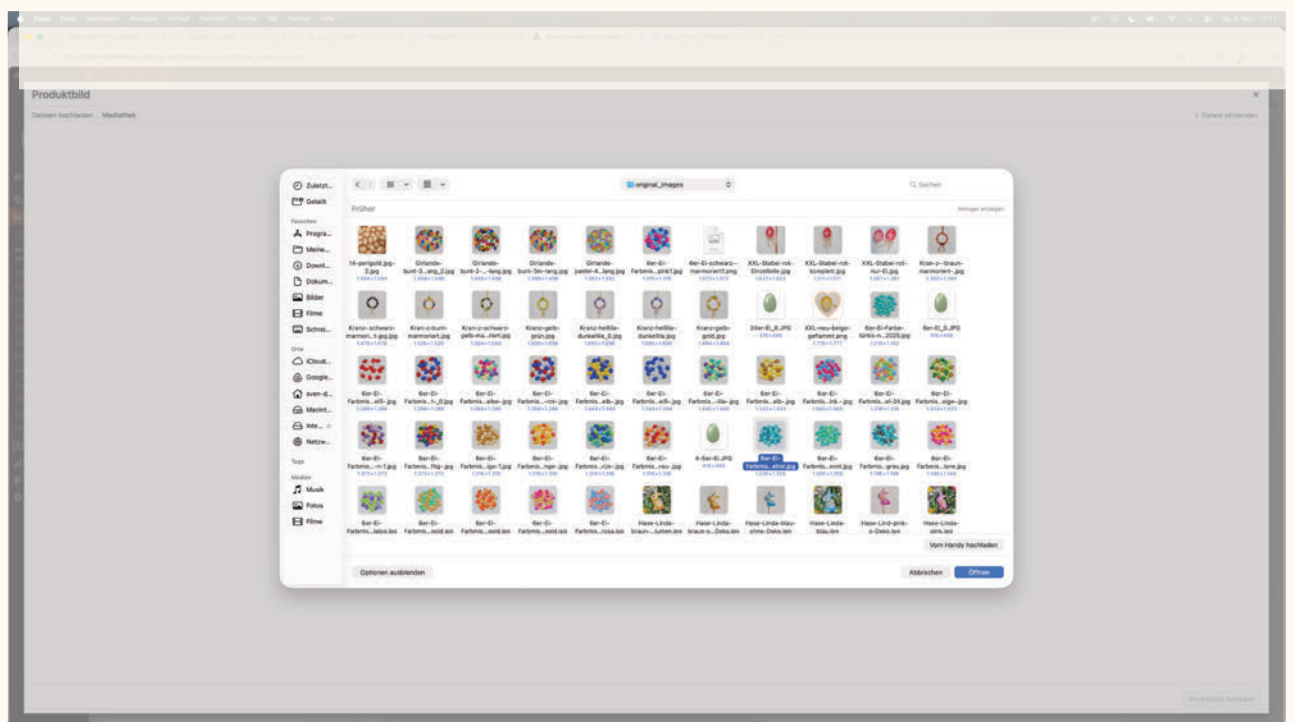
Produktbild

Dateien hochladen Mediathek

Zuletzt
Geteilt
Favoriten
Progra...
Meine...
Downl...
Dokum...
Bilder
Filme
Schrei...
Orte
iCloud...
Google...
sven-d...
Macint...
Inte...
Netzw...
Tags
Medien
Musik
Fotos
Filme

original_images

Suchen

Früher

Weniger anzeigen

14-perlgold.jpg-2.jpg
Girlande-bunt-3...ang_0.jpg
Girlande-bunt-2-...-lang.jpg
Girlande-bunt-3m-lang.jpg
Girlande-pastel-4...lang.jpg
6er-Ei-Farbmis...pink1.jpg
6er-Ei-schwarz-marmoriert.png
XXL-Stabel-rot-Einzelteile.jpg
XXL-Stabel-rot-komplett.jpg
XXL-Stabel-rot-nur-Ei.jpg
Kran-z-braun-marmoriert-.jpg

Kranz-schwarz-marmori...t-jpg.jpg
Kranz-bunt-marmoriert.jpg
Kranz-schwarz-gelb-ma...riert.jpg
Kranz-gelb-grün.jpg
Kranz-hellila-dunkellila_0.jpg
Kranz-hellila-dunkellila.jpg
Kranz-gelb-gold.jpg
24er-Ei_0.JPG
XXL-neu-beige-geflammt.png
6er-Ei-Farbe-türkis-n...2025.jpg
6er-Ei_0.JPG

6er-Ei-Farbmis...elb-.jpg
6er-Ei-Farbmis...t-_0.jpg
6er-Ei-Farbmis...elbe-.jpg
6er-Ei-Farbmis...-rot-.jpg
6er-Ei-Farbmis...elb-.jpg
6er-Ei-Farbmis...elb-.jpg
6er-Ei-Farbmis...-lila-.jpg
6er-Ei-Farbmis...elb-.jpg
6er-Ei-Farbmis...link-.jpg
6er-Ei-Farbmis...el-28.jpg
6er-Ei-Farbmis...elge-.jpg

6er-Ei-Farbmis...-1.jpg
6er-Ei-Farbmis...ffig-.jpg
6er-Ei-Farbmis...ige-1.jpg
6er-Ei-Farbmis...nge-.jpg
6er-Ei-Farbmis...rün-.jpg
6er-Ei-Farbmis...rau-.jpg
4-Sei-Ei.JPG
6er-Ei-Farbmis...ahl.jpg
6er-Ei-Farbmis...mint.jpg
6er-Ei-Farbmis...grau.jpg
6er-Ei-Farbmis...lone.jpg

6er-Ei-Farbmis...lebe.jpg
6er-Ei-Farbmis...sold.jpg
6er-Ei-Farbmis...wond.jpg
6er-Ei-Farbmis...wond.jpg
6er-Ei-Farbmis...rosa.jpg
Hase-Linda-braun-...lumen.jpg
Hase-Linda-braun-o...Deko.jpg
Hase-Linda-blau-ohne-Deko.jpg
Hase-Linda-blau.jpg
Hase-Lind-pink-o-Deko.jpg
Hase-Linda-pink.jpg

Vom Handy hochladen

Optionen ausblenden

Abbrechen
Öffnen